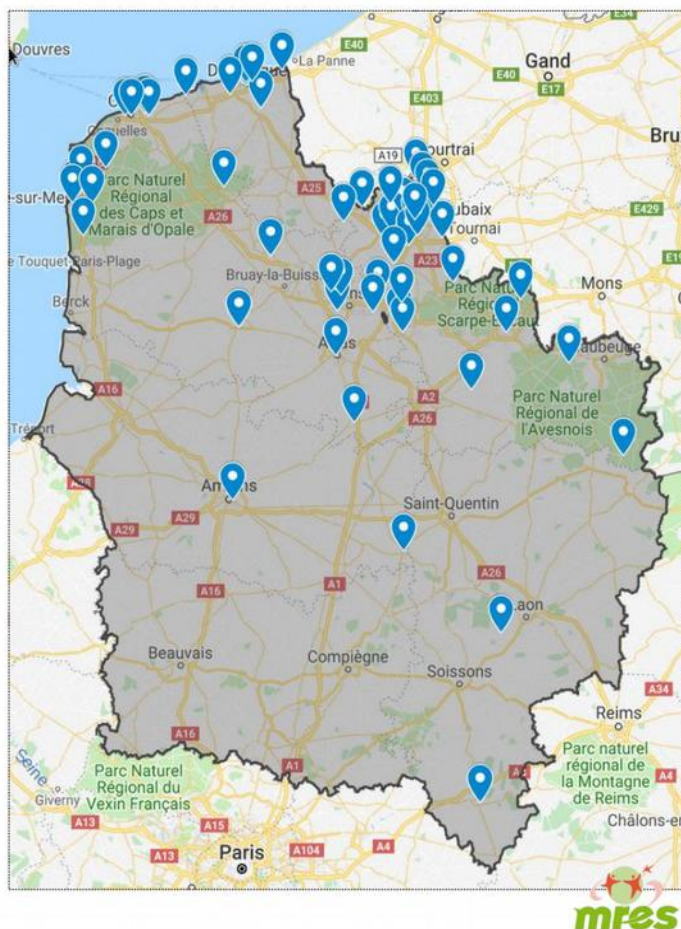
Douvres
E40
La Panne
Gand
E40
E17
E403
Bru
A19
Courtrai
Calais
Parc Naturel Régional des Caps et Marais d'Opale
e-sur-Mer
A25
Roubaix
Tournai
E429
A26
Le Touquet-Paris-Plage
Bruay-la-Buissière
A23
Parc Naturel Régional Scarpe-Escaut
Mons
Berck
Arras
Maubeuge
A16
A2
A26
Parc Naturel Régional de l'Avesnois
Tréport
A28
Amiens
Saint-Quentin
A29
A29
A16
A1
A26
Laon
Beauvais
Compiègne
Soissons
A34
Reims
A16
Seine
Parc Naturel Régional du Vexin Français
A1
Parc naturel régional de la Montagne de Reims
A4
Giverny
A13
A15
Châlons-en
A13
Paris
A104
A4
mres